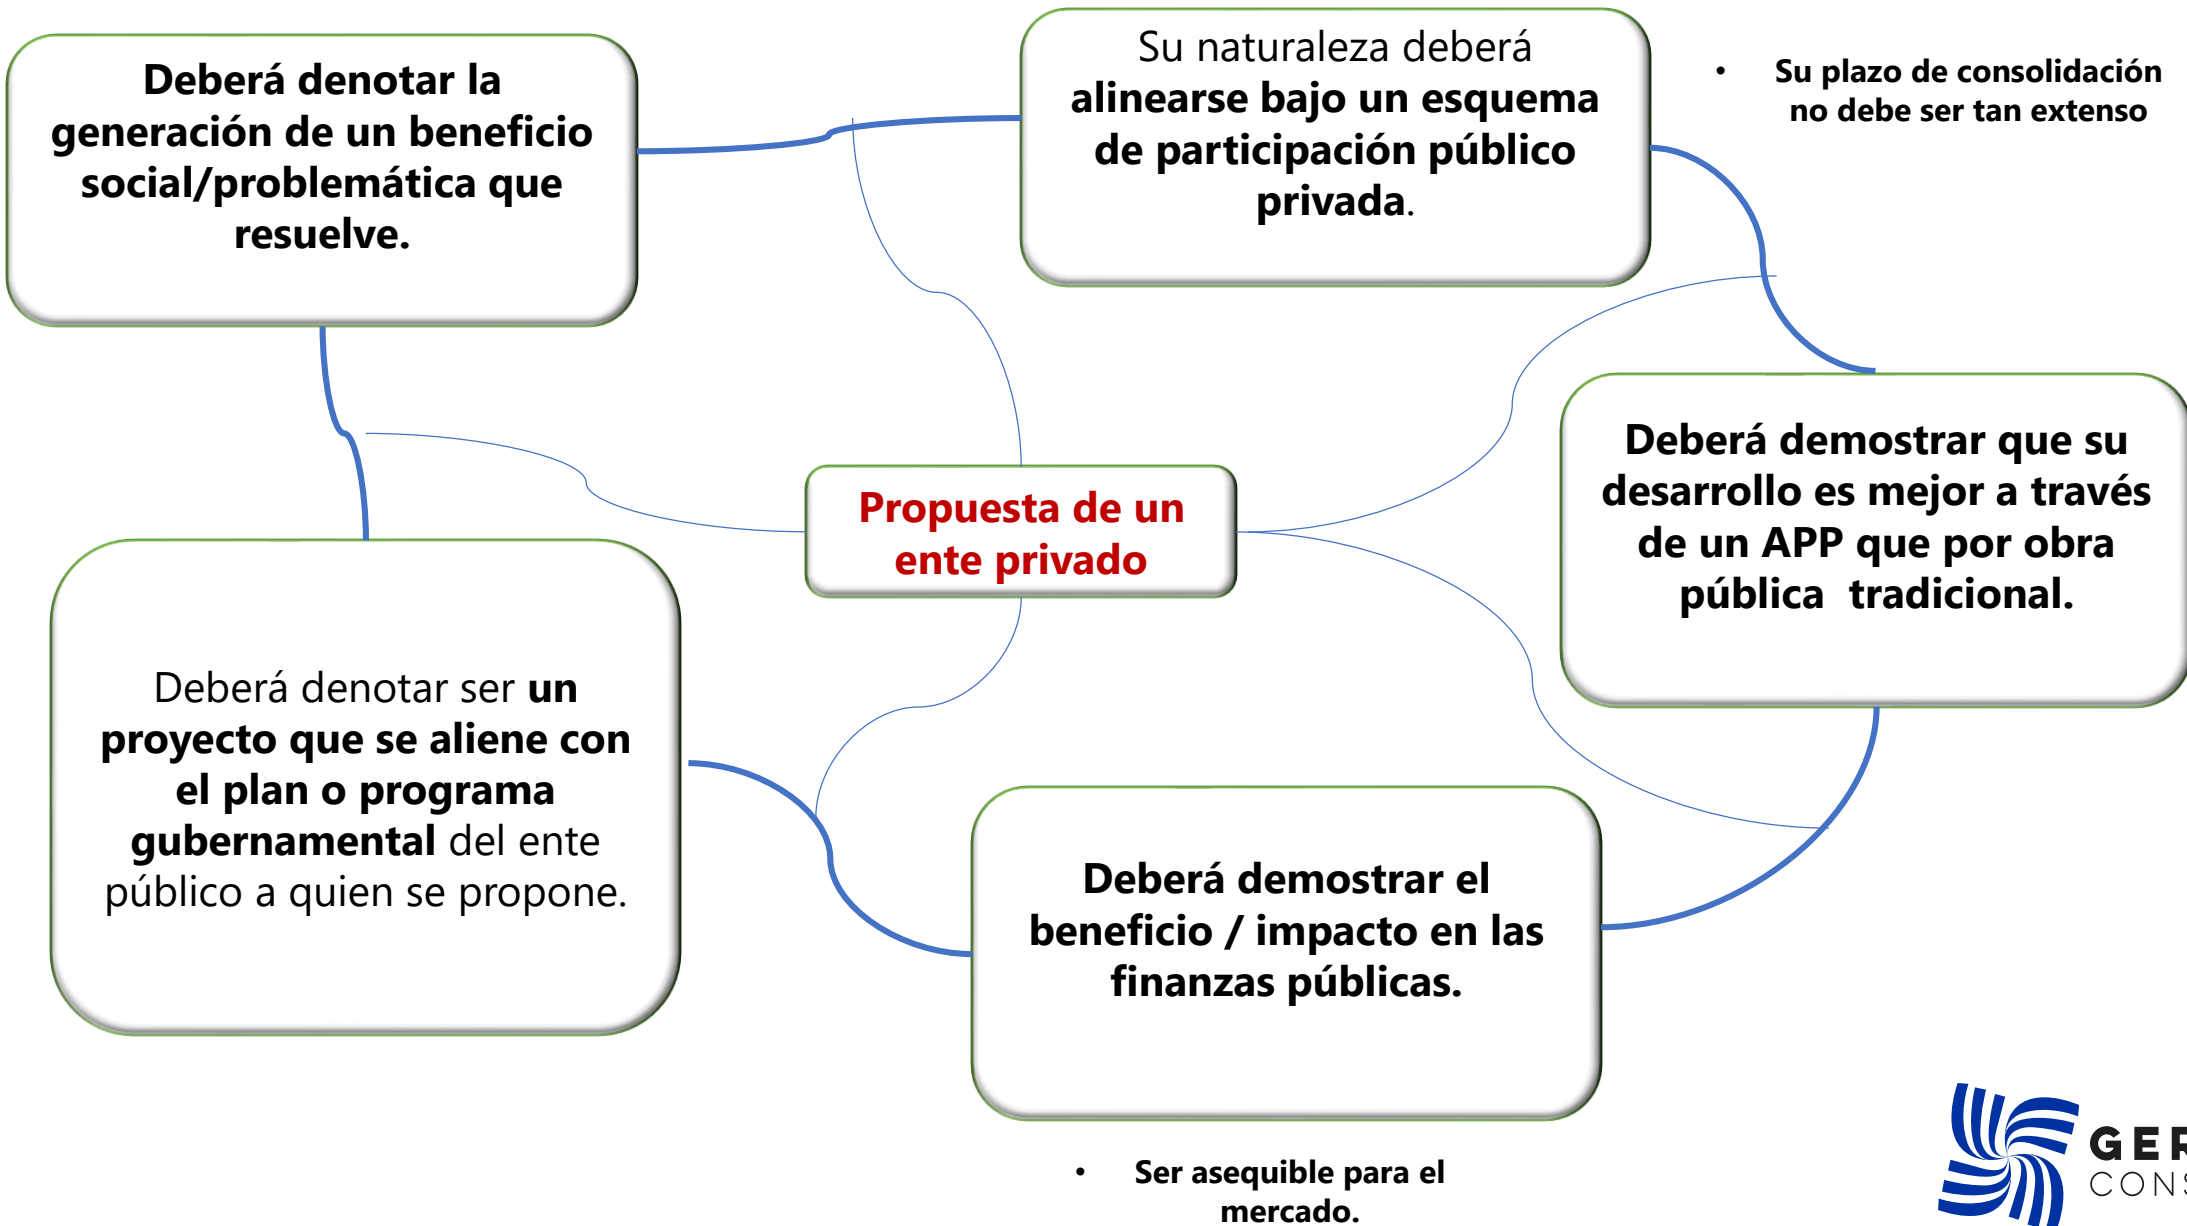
Deberá denotar la generación de un beneficio social/problemática que resuelve.

Su naturaleza deberá **alinearse bajo un esquema de participación público privada**.

• Su plazo de consolidación no debe ser tan extenso

Propuesta de un ente privado

Deberá demostrar que su desarrollo es mejor a través de un APP que por obra pública tradicional.

Deberá denotar ser **un proyecto que se aliene con el plan o programa gubernamental** del ente público a quien se propone.

Deberá demostrar el beneficio / impacto en las finanzas públicas.

• Ser asequible para el mercado.

GER
CON